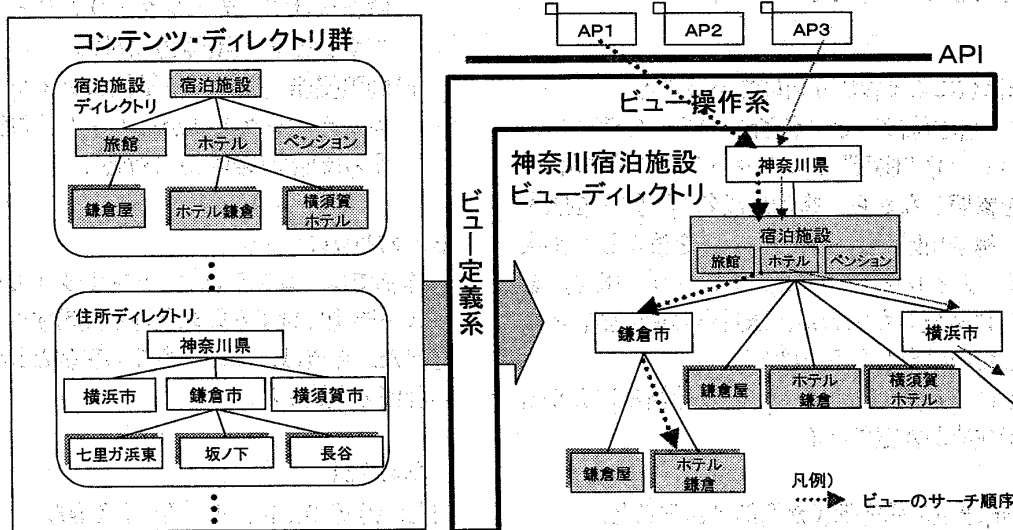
コンテンツ・ディレクトリ群

宿泊施設ディレクトリ
宿泊施設
旅館
ホテル
ペンション
鎌倉屋
ホテル鎌倉
横須賀ホテル

住所ディレクトリ
神奈川県
横浜市
鎌倉市
横須賀市
七里ガ浜東
坂ノ下
長谷

AP1
AP2
AP3
API
ビュー操作系
ビュー定義系
神奈川宿泊施設
ビューディレクトリ
神奈川県
宿泊施設
旅館
ホテル
ペンション
鎌倉市
横浜市
鎌倉屋
ホテル鎌倉
横須賀ホテル
鎌倉屋
ホテル鎌倉
凡例)
ビューのサーチ順序